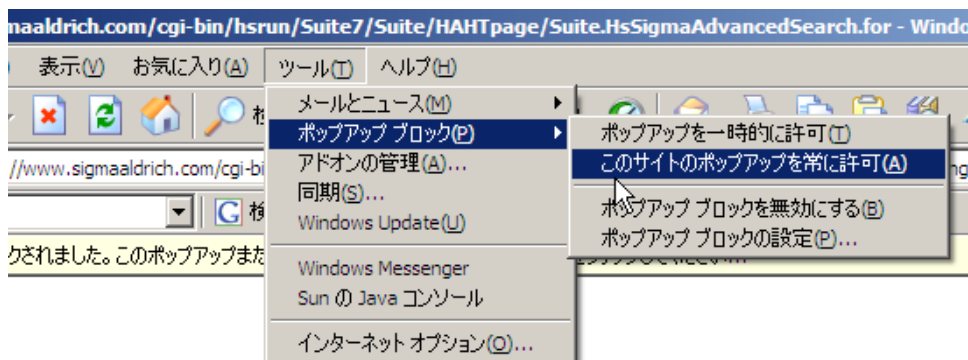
maaldrich.com/cgi-bin/hsrun/Suite7/Suite/HAHTpage/Suite.HsSigmaAdvancedSearch.for - Windo

表示(V) お気に入り(A) ツール(T) ヘルプ(H)

//www.sigmaaldrich.com/cgi-bi

クされました。このポップアップまた

メールとニュース(M)
ポップアップ ブロック(P)
アドオンの管理(A)...
同期(S)...
Windows Update(U)
Windows Messenger
Sun の Java コンソール
インターネット オプション(O)...

ポップアップを一時的に許可(T)
このサイトのポップアップを常に許可(A)
ポップアップ ブロックを無効にする(B)
ポップアップ ブロックの設定(P)...